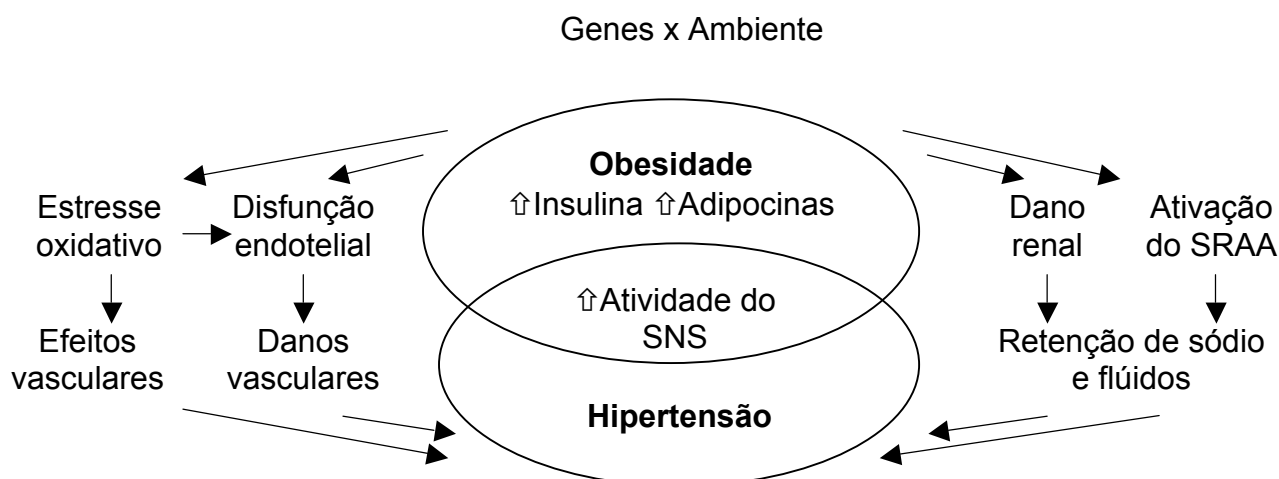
Genes x Ambiente

Estresse oxidativo

Disfunção endotelial

Obesidade
⇧Insulina ⇧Adipocinas

Dano renal

Ativação do SRAA

Efeitos vasculares

Danos vasculares

⇧Atividade do SNS

Retenção de sódio e flúidos

Hipertensão